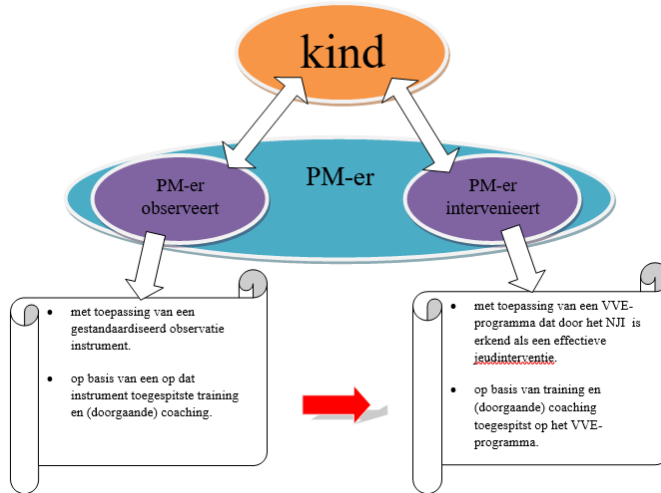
kind

PM-er

PM-er observeert

PM-er intervenieert

- met toepassing van een gestandaardiseerd observatie instrument.
- op basis van een op dat instrument toegespitste training en (doorgaande) coaching.

- met toepassing van een VVE-programma dat door het NJI is erkend als een effectieve jeudinterventie.
- op basis van training en (doorgaande) coaching toegespitst op het VVE-programma.